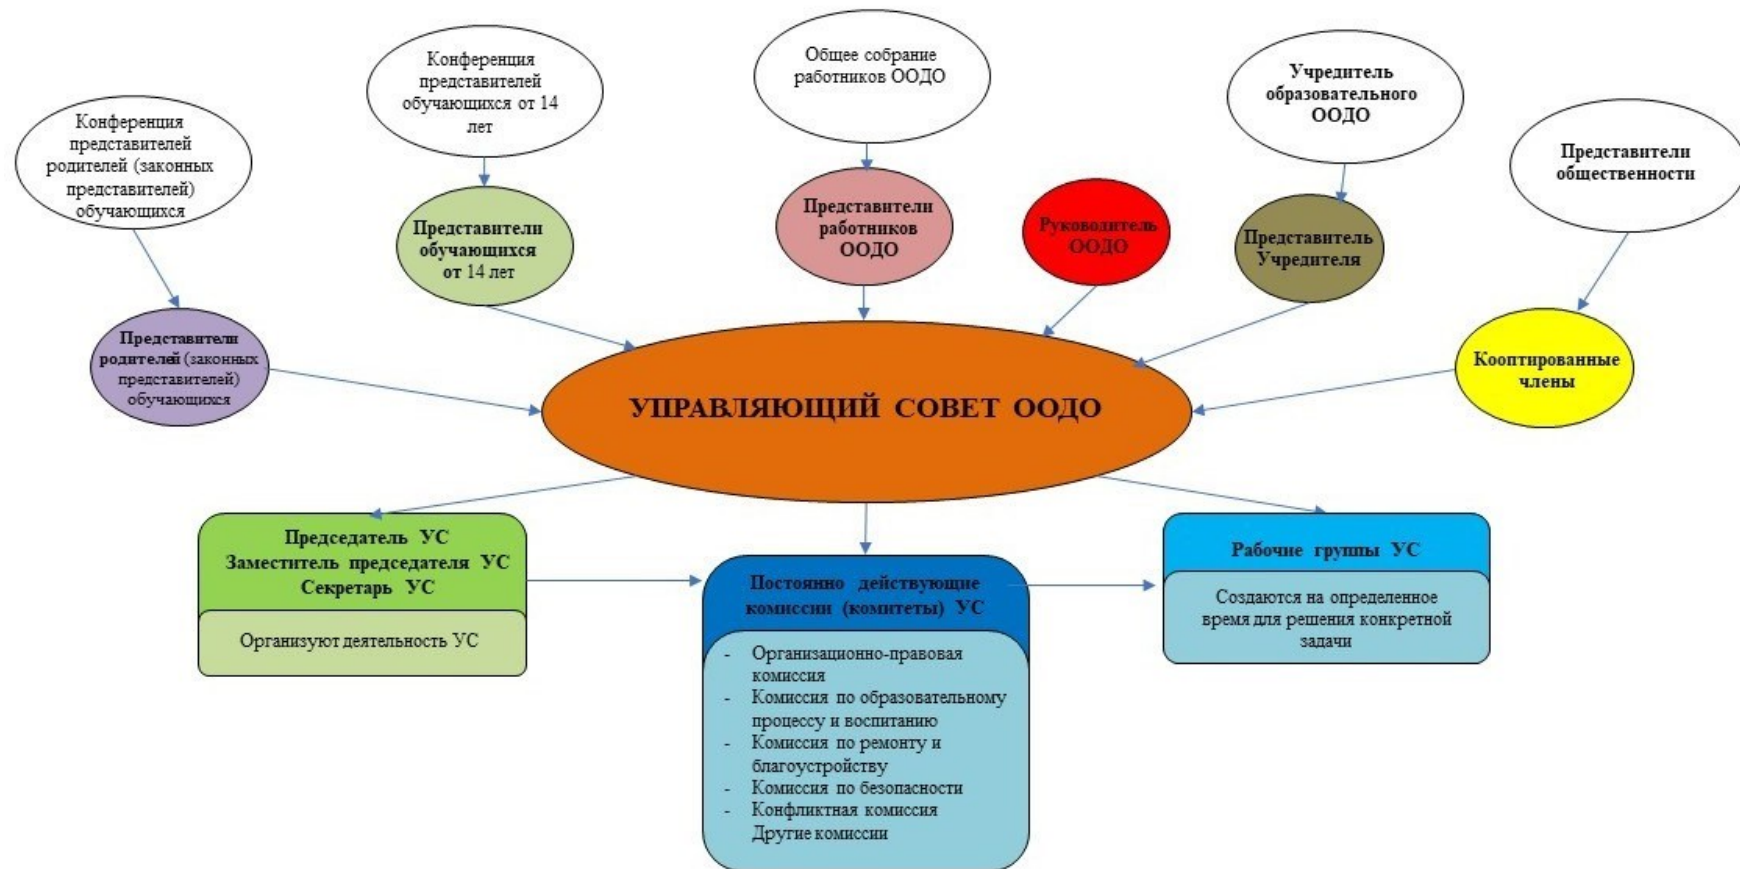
Конференция представителей родителей (законных представителей) обучающихся

Конференция представителей обучающихся от 14 лет

Общее собрание работников ООДО

Учредитель образовательного ООДО

Представители общественности

Представители родителей (законных представителей) обучающихся

Представители обучающихся от 14 лет

Представители работников ООДО

Руководитель ООДО

Представитель Учредителя

Кооптированные члены

УПРАВЛЯЮЩИЙ СОВЕТ ООДО

Председатель УС
Заместитель председателя УС
Секретарь УС

Организуют деятельность УС

Постоянно действующие комиссии (комитеты) УС

- Организационно-правовая комиссия
- Комиссия по образовательному процессу и воспитанию
- Комиссия по ремонту и благоустройству
- Комиссия по безопасности
- Конфликтная комиссия
Другие комиссии

Рабочие группы УС

Создаются на определенное время для решения конкретной задачи